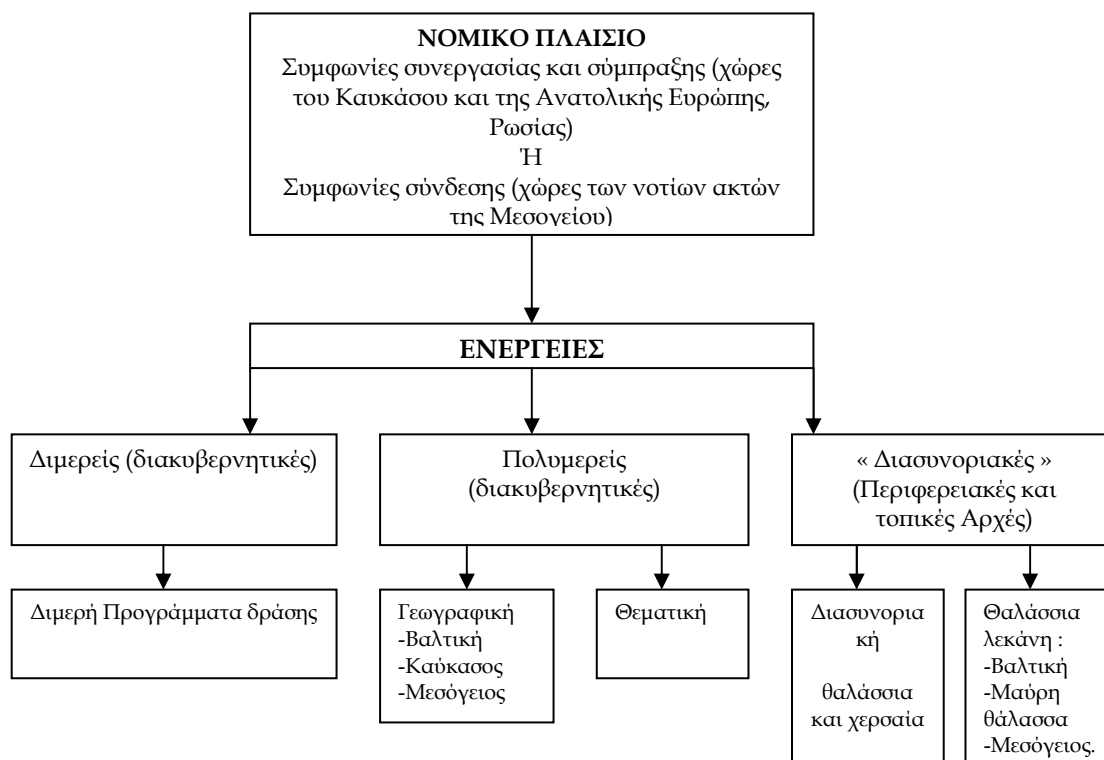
ΝΟΜΙΚΟ ΠΛΑΙΣΙΟ
Συμφωνίες συνεργασίας και σύμπραξης (χώρες του Καυκάσου και της Ανατολικής Ευρώπης, Ρωσίας)
Ή
Συμφωνίες σύνδεσης (χώρες των νοτίων ακτών της Μεσογείου)

ΕΝΕΡΓΕΙΕΣ

Διμερείς (διακυβερνητικές)

Πολυμερείς (διακυβερνητικές)

« Διασυνοριακές » (Περιφερειακές και τοπικές Αρχές)

Διμερή Προγράμματα δράσης

Γεωγραφική
-Βαλτική
-Καύκασος
-Μεσόγειος

Θεματική

Διασυνοριακή

θαλάσσια και χερσαία

Θαλάσσια λεκάνη :
-Βαλτική
-Μαύρη θάλασσα
-Μεσόγειος.